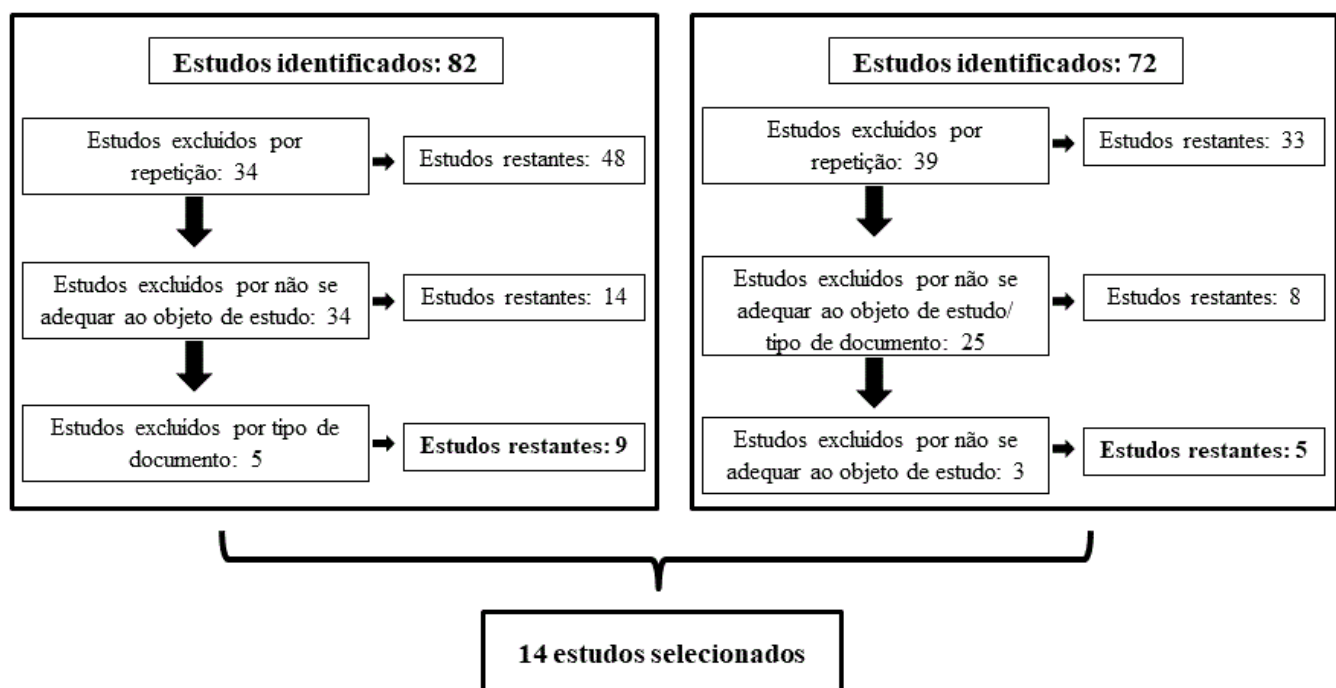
Estudos identificados: 82

Estudos excluídos por repetição: 34

Estudos restantes: 48

Estudos excluídos por não se adequar ao objeto de estudo: 34

Estudos restantes: 14

Estudos excluídos por tipo de documento: 5

Estudos restantes: 9

Estudos identificados: 72

Estudos excluídos por repetição: 39

Estudos restantes: 33

Estudos excluídos por não se adequar ao objeto de estudo/ tipo de documento: 25

Estudos restantes: 8

Estudos excluídos por não se adequar ao objeto de estudo: 3

Estudos restantes: 5

14 estudos selecionados